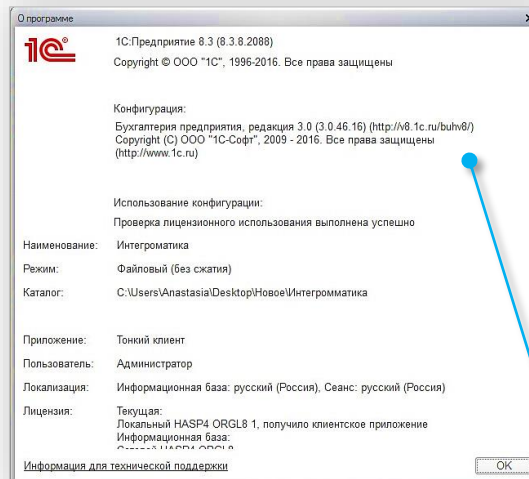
О программе

1С

1С:Предприятие 8.3 (8.3.8.2088)
Copyright © ООО "1С", 1996-2016. Все права защищены

Конфигурация:
Бухгалтерия предприятия, редакция 3.0 (3.0.46.16) (http://v8.1c.ru/buhv8/)
Copyright (С) ООО "1С-Софт", 2009 - 2016. Все права защищены
(http://www.1c.ru)

Использование конфигурации:
Проверка лицензионного использования выполнена успешно

| | |
|---|---|
| Наименование: | Интегроматика |
| Режим: | Файловый (без сжатия) |
| Каталог: | C:\Users\Anastasia\Desktop\Новое\Интегроматика |
| Приложение: | Тонкий клиент |
| Пользователь: | Администратор |
| Локализация: | Информационная база: русский (Россия), Сеанс: русский (Россия) |
| Лицензия: | Текущая: Локальный HASP4 ORGL8 1, получило клиентское приложение Информационная база: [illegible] |

Информация для технической поддержки

OK